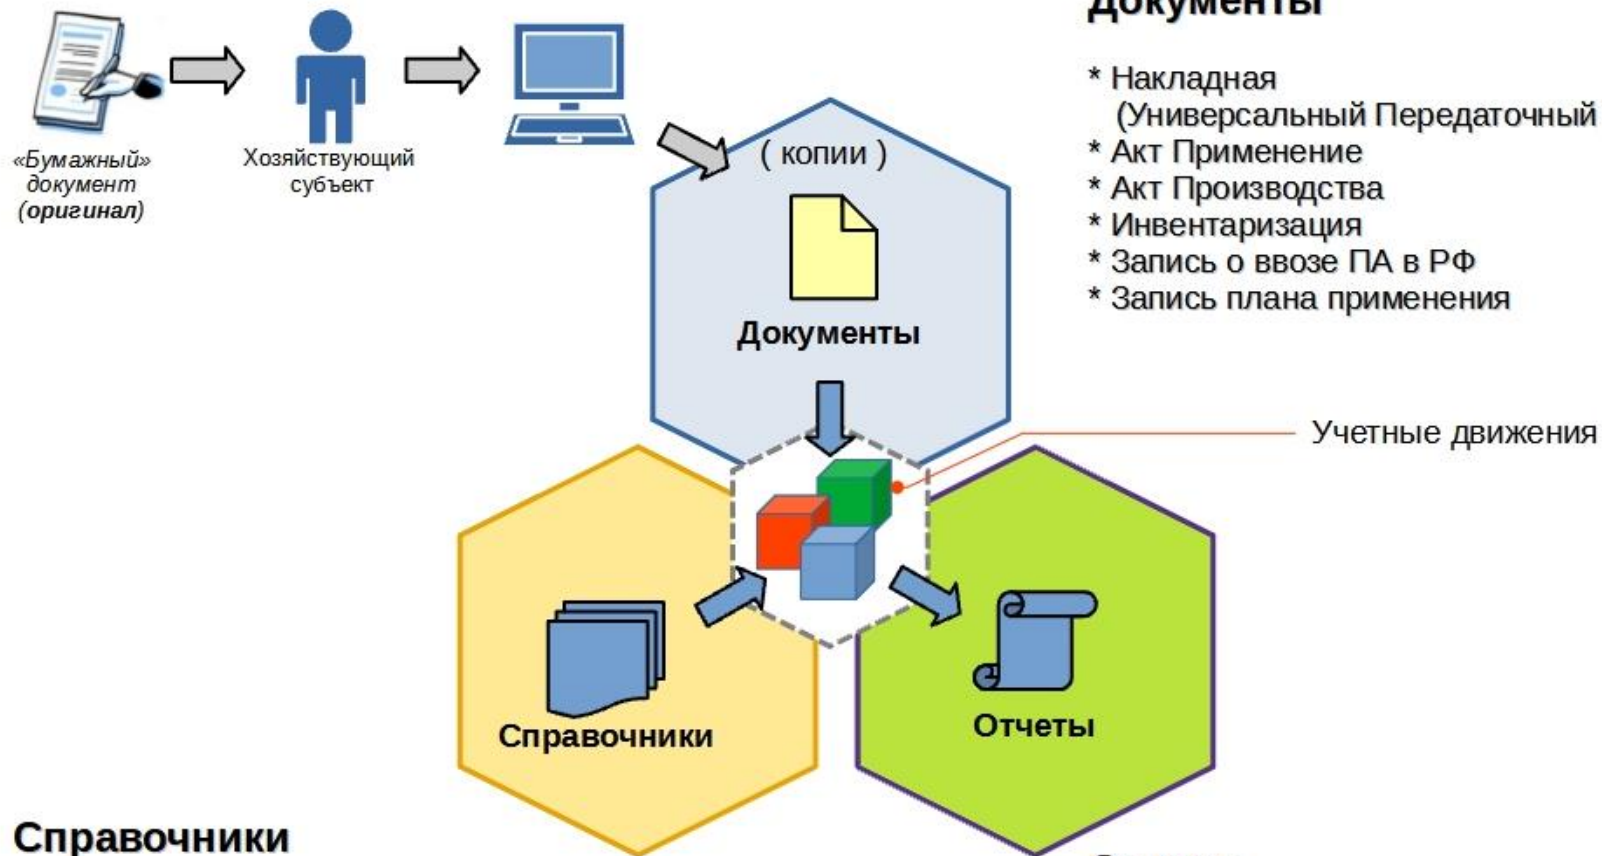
Документы

* Накладная
(Универсальный Передаточный
* Акт Применение
* Акт Производства
* Инвентаризация
* Запись о ввозе ПА в РФ
* Запись плана применения

«Бумажный» документ (оригинал)

Хозяйствующий субъект

( копии )

Документы

Учетные движения

Справочники

Отчеты

Справочники